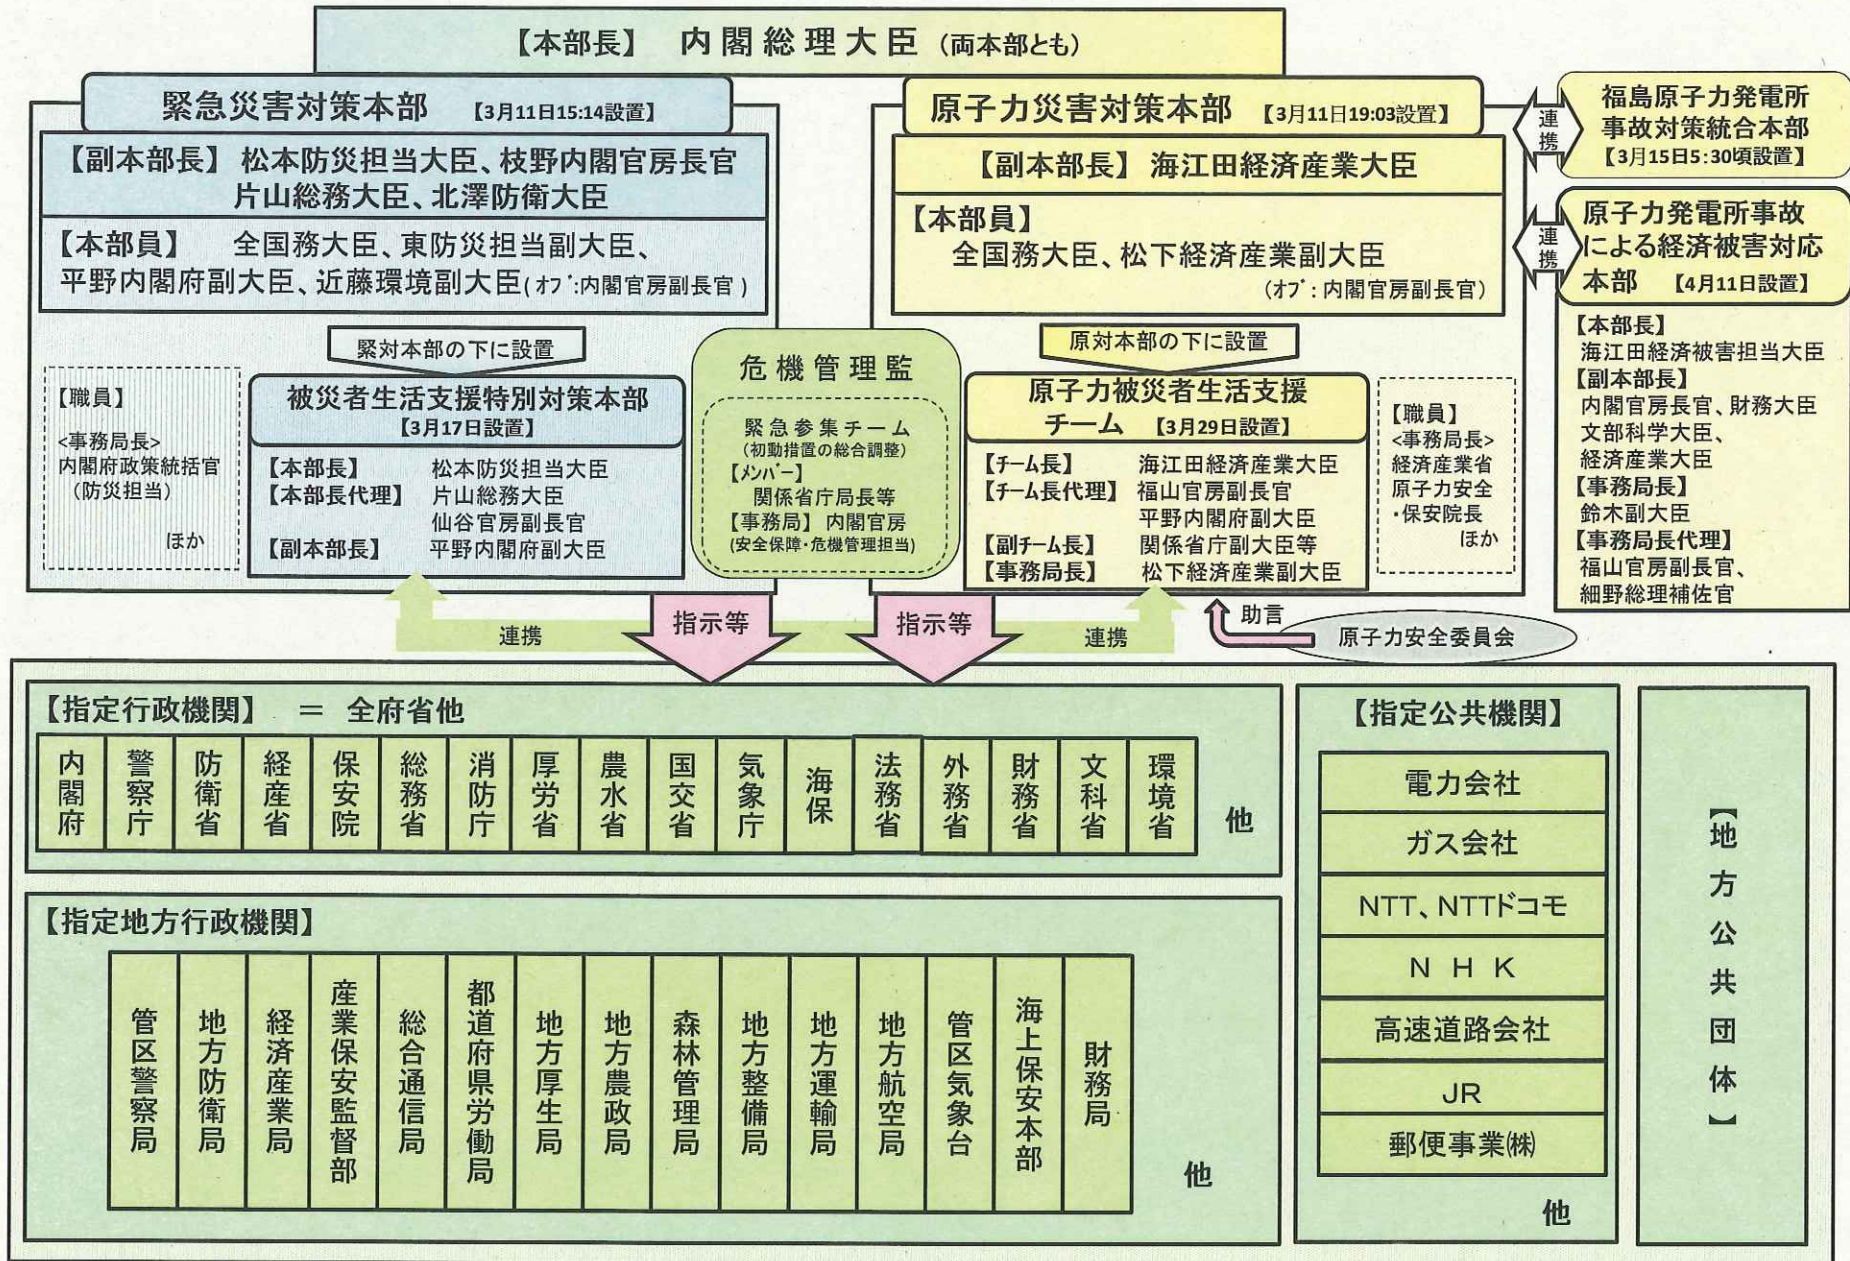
【本部長】 内閣総理大臣（両本部とも）

緊急災害対策本部 【3月11日15:14設置】

【副本部長】 松本防災担当大臣、枝野内閣官房長官 片山総務大臣、北澤防衛大臣

【本部員】 全国務大臣、東防災担当副大臣、平野内閣府副大臣、近藤環境副大臣（オブ：内閣官房副長官）

緊対本部の下に設置

【職員】 <事務局長> 内閣府政策統括官（防災担当） ほか

被災者生活支援特別対策本部 【3月17日設置】

【本部長】 松本防災担当大臣
【本部長代理】 片山総務大臣 仙谷官房副長官
【副本部長】 平野内閣府副大臣

危機管理監

緊急参集チーム （初動措置の総合調整）
【メンバー】 関係省庁局長等
【事務局】 内閣官房 （安全保障・危機管理担当）

原子力災害対策本部 【3月11日19:03設置】

【副本部長】 海江田経済産業大臣

【本部員】 全国務大臣、松下経済産業副大臣 （オブ：内閣官房副長官）

原対本部の下に設置

原子力被災者生活支援チーム 【3月29日設置】

【チーム長】 海江田経済産業大臣
【チーム長代理】 福山官房副長官 平野内閣府副大臣
【副チーム長】 関係省庁副大臣等
【事務局長】 松下経済産業副大臣

【職員】 <事務局長> 経済産業省 原子力安全・保安院長 ほか

連携

福島原子力発電所事故対策統合本部 【3月15日5:30頃設置】

連携

原子力発電所事故による経済被害対応本部 【4月11日設置】

【本部長】 海江田経済被害担当大臣
【副本部長】 内閣官房長官、財務大臣 文部科学大臣、経済産業大臣
【事務局長】 鈴木副大臣
【事務局長代理】 福山官房副長官、細野総理補佐官

連携　指示等　指示等　連携　助言　原子力安全委員会

【指定行政機関】 ＝ 全府省他

| 内閣府 | 警察庁 | 防衛省 | 経産省 | 保安院 | 総務省 | 消防庁 | 厚労省 | 農水省 | 国交省 | 気象庁 | 海保 | 法務省 | 外務省 | 財務省 | 文科省 | 環境省 |
|---|---|---|---|---|---|---|---|---|---|---|---|---|---|---|---|---|

他

【指定地方行政機関】

| 管区警察局 | 地方防衛局 | 経済産業局 | 産業保安監督部 | 総合通信局 | 都道府県労働局 | 地方厚生局 | 地方農政局 | 森林管理局 | 地方整備局 | 地方運輸局 | 地方航空局 | 管区気象台 | 海上保安本部 | 財務局 |
|---|---|---|---|---|---|---|---|---|---|---|---|---|---|---|

他

【指定公共機関】

電力会社
ガス会社
NTT、NTTドコモ
N H K
高速道路会社
JR
郵便事業(株)

他

【地方公共団体】